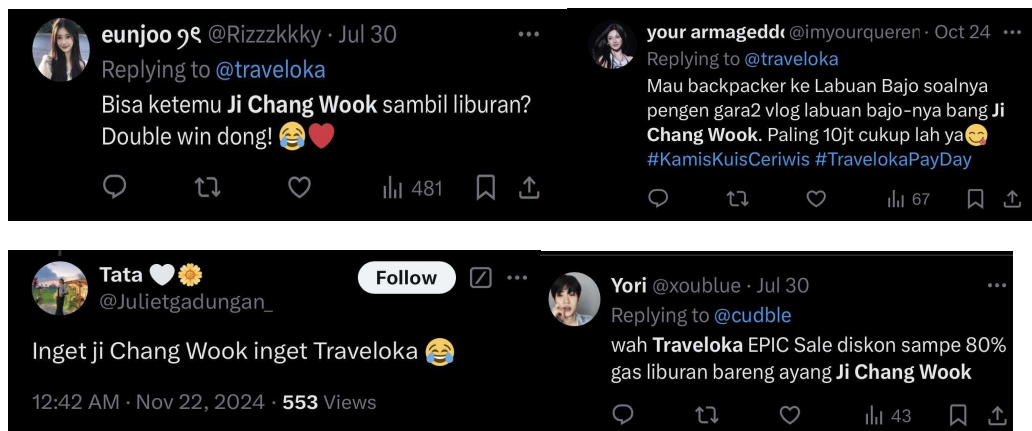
eunjoo ୨୧ @Rizzzkkky · Jul 30
Replying to @traveloka
Bisa ketemu Ji Chang Wook sambil liburan? Double win dong! 😂❤️
481

your armageddc @imyourqueren · Oct 24
Replying to @traveloka
Mau backpacker ke Labuan Bajo soalnya pengen gara2 vlog labuan bajo-nya bang Ji Chang Wook. Paling 10jt cukup lah ya😋 #KamisKuisCeriwis #TravelokaPayDay
67

Tata 🤍🌼
@Julietgadungan_
Follow
Inget ji Chang Wook inget Traveloka 😂
12:42 AM · Nov 22, 2024 · 553 Views

Yori @xoublue · Jul 30
Replying to @cudble
wah Traveloka EPIC Sale diskon sampe 80% gas liburan bareng ayang Ji Chang Wook
43